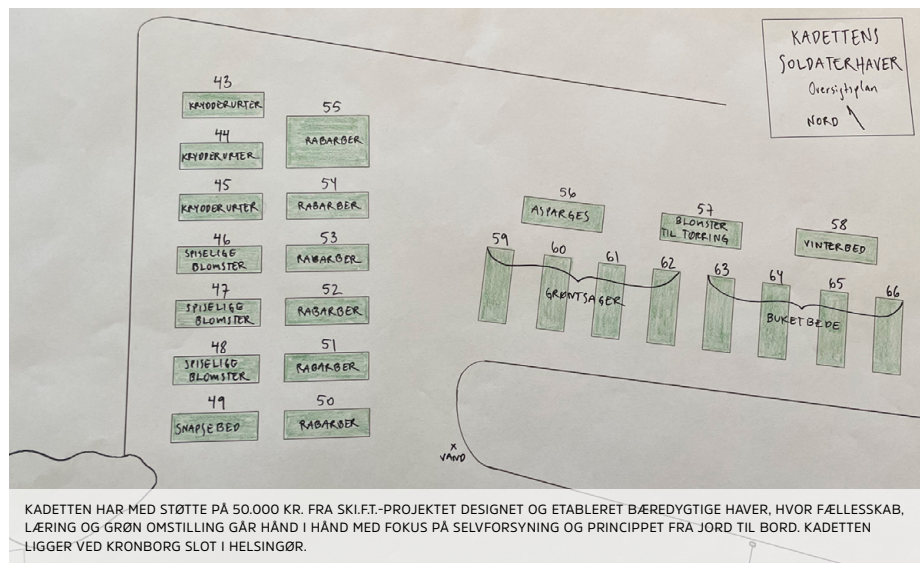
KADETTENS SOLDATERHAVER
Oversigtsplan
NORD

43
KRYDDERURTER

44
KRYDDERURTER

45
KRYDDERURTER

46
SPISELIGE BLOMSTER

47
SPISELIGE BLOMSTER

48
SPISELIGE BLOMSTER

49
SNAPSEBED

55
RABARBER

54
RABARBER

53
RABARBER

52
RABARBER

51
RABARBER

50
RABARBER

56
ASPARGES

57
BLOMSTER TIL TØRRING

58
VINTERBED

59
60
61
62
GRØNTSAGER

63
64
65
66
BUKETBEDE

x
VAND

KADETTEN HAR MED STØTTE PÅ 50.000 KR. FRA SKI.F.T.-PROJEKTET DESIGNET OG ETABLERET BÆREDYGTIGE HAVER, HVOR FÆLLESSKAB, LÆRING OG GRØN OMSTILLING GÅR HÅND I HÅND MED FOKUS PÅ SELVFORSYNING OG PRINCIPPET FRA JORD TIL BORD. KADETTEN LIGGER VED KRONBORG SLOT I HELSINGØR.